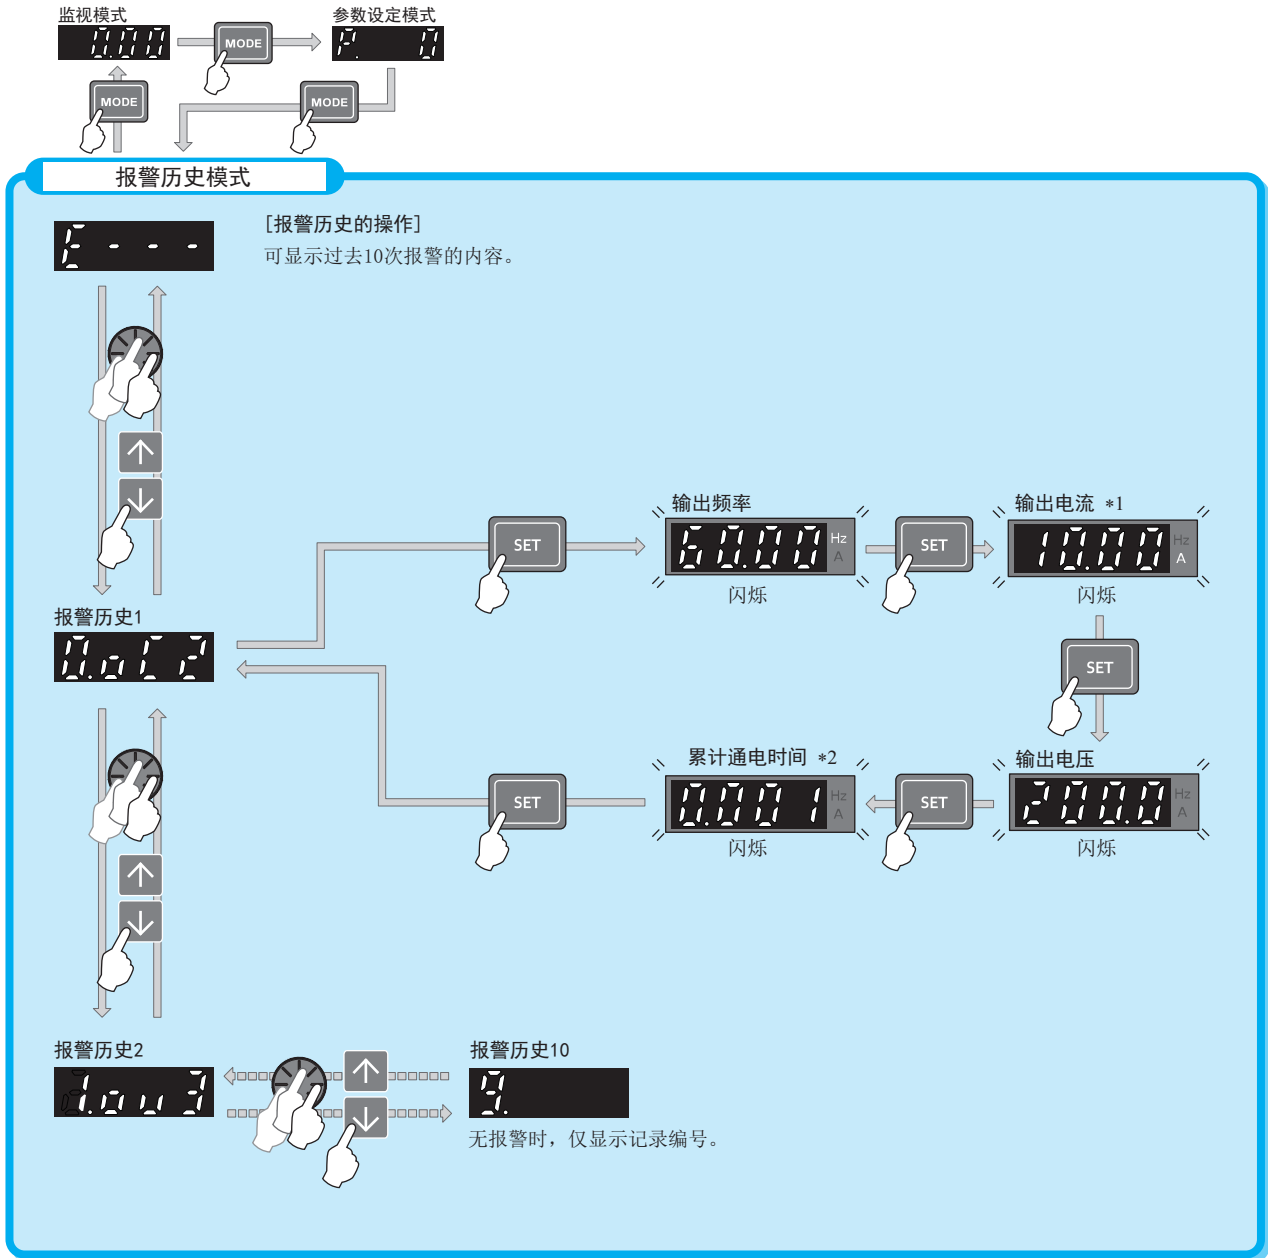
监视模式

0.00

MODE

参数设定模式

P. 0

MODE

MODE

报警历史模式

E - - -

[报警历史的操作]
可显示过去10次报警的内容。

报警历史1

0.oC 2

SET

输出频率

60.00

Hz
A

闪烁

SET

输出电流 *1

10.00

Hz
A

闪烁

SET

SET

累计通电时间 *2

0.00 1

Hz
A

闪烁

SET

输出电压

200.0

Hz
A

闪烁

报警历史2

d.o u 3

报警历史10

9.

无报警时，仅显示记录编号。